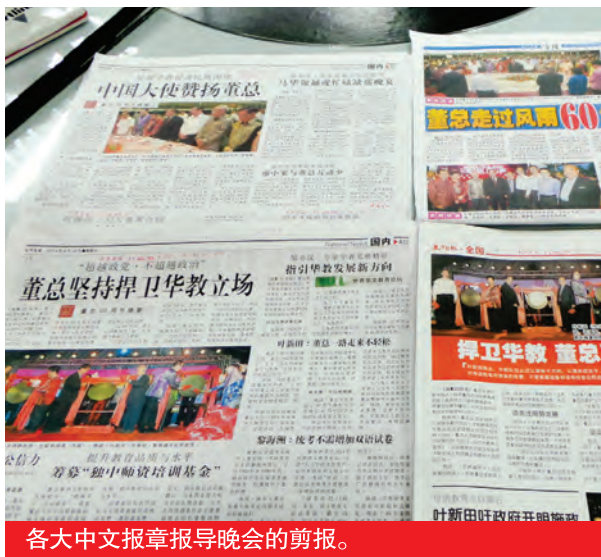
中国大使赞扬董总

国内

马华发展董总

董总走过风雨60

董总坚持捍卫华教立场

"逾越政党，不退缩欺骗"

国内

指引华教发展新方向

叶新田：董总一路走来不轻松

黎海刚：统考不需增加双语试卷

提升教育品质与水平

筹募"独中师资培训基金"

公信力

全国

捍卫华教 董总

叶新田吁政府开明施政

各大中文报章报导晚会的剪报。